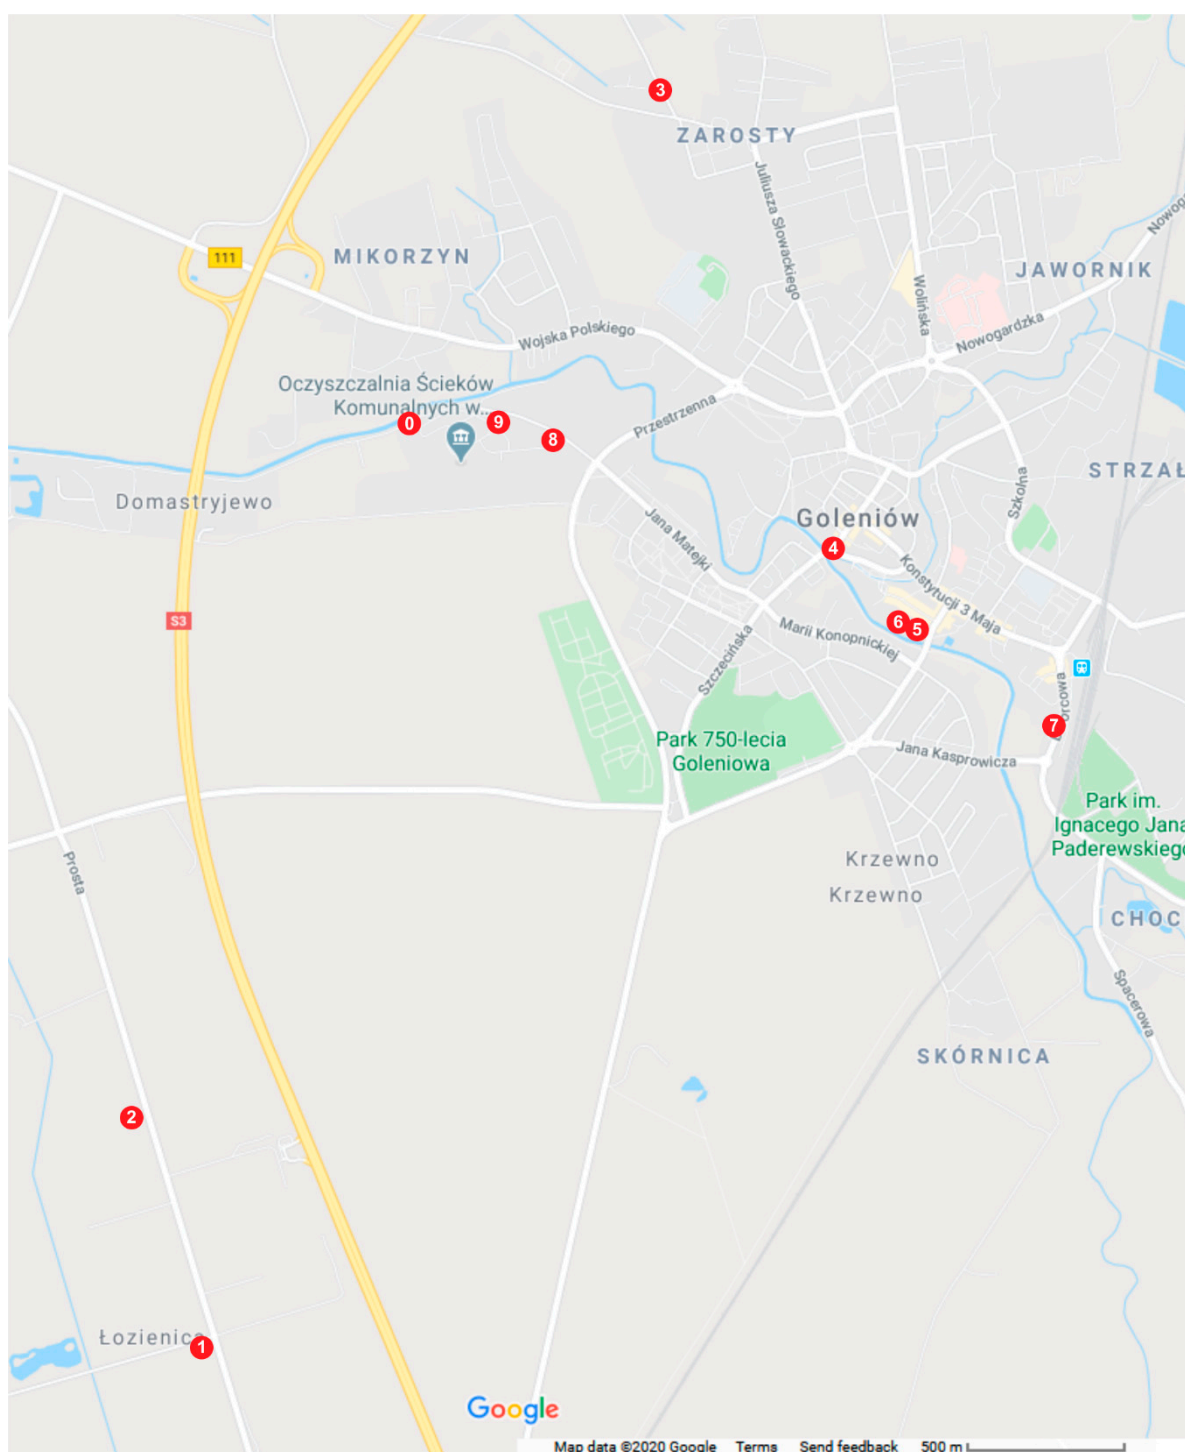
3
ZAROSTY
Juliusza Słowackiego
111
MIKORZYN
JAWORNIK
Nowog
Wolińska
Nowogardzka
Wojska Polskiego
Oczyszczalnia Ścieków Komunalnych w...
0
9
8
Przestrzenna
STRZAŁ
Domastryjewo
Goleniów
Szkolna
4
Jana Matejki
Konstytucji 3 Maja
6
5
Marii Konopnickiej
S3
Szczecińska
7
orcowa
Park 750-lecia Goleniowa
Jana Kasprowicza
Park im. Ignacego Jana Paderewskiego
Prosta
Krzewno
Krzewno
CHOC
Spacerowa
SKÓRNICA
2
Łozienica
1
Google
Map data ©2020 Google Terms Send feedback 500 m